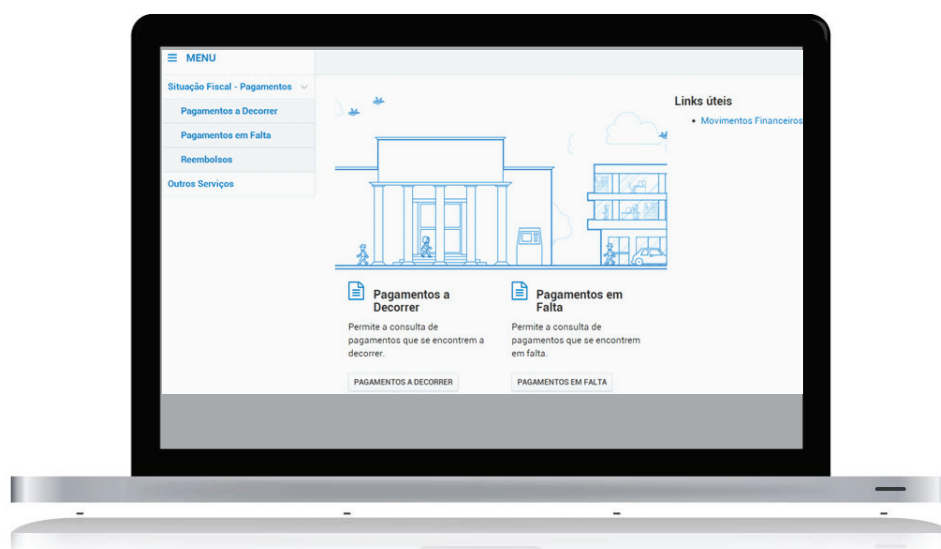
MENU

Situação Fiscal - Pagamentos

Pagamentos a Decorrer

Pagamentos em Falta

Reembolsos

Outros Serviços

Links úteis

• Movimentos Financeiros

Pagamentos a Decorrer

Permite a consulta de pagamentos que se encontrem a decorrer.

PAGAMENTOS A DECORRER

Pagamentos em Falta

Permite a consulta de pagamentos que se encontrem em falta.

PAGAMENTOS EM FALTA